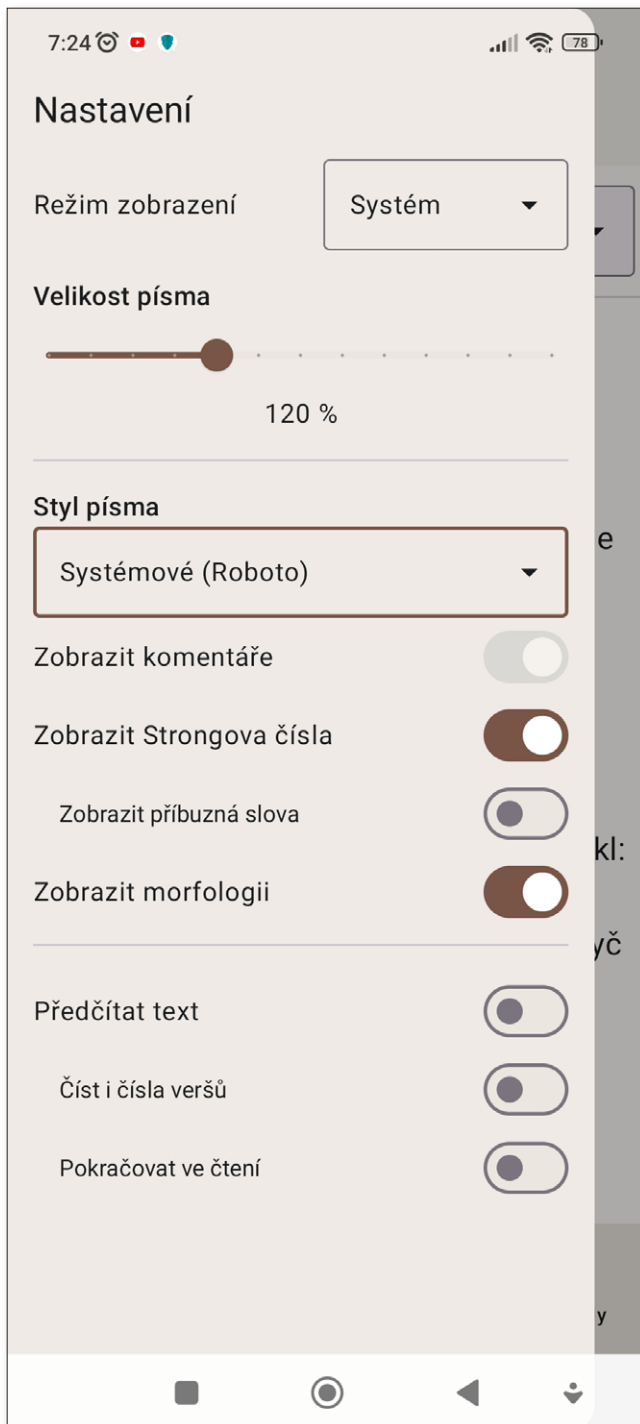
7:24 78

Nastavení

Režim zobrazení
Systém

Velikost písma

120 %

Styl písma
Systémové (Roboto)

Zobrazit komentáře

Zobrazit Strongova čísla

Zobrazit příbuzná slova

Zobrazit morfologii

Předčítat text

Číst i čísla veršů

Pokračovat ve čtení

e

kl:

yč

y